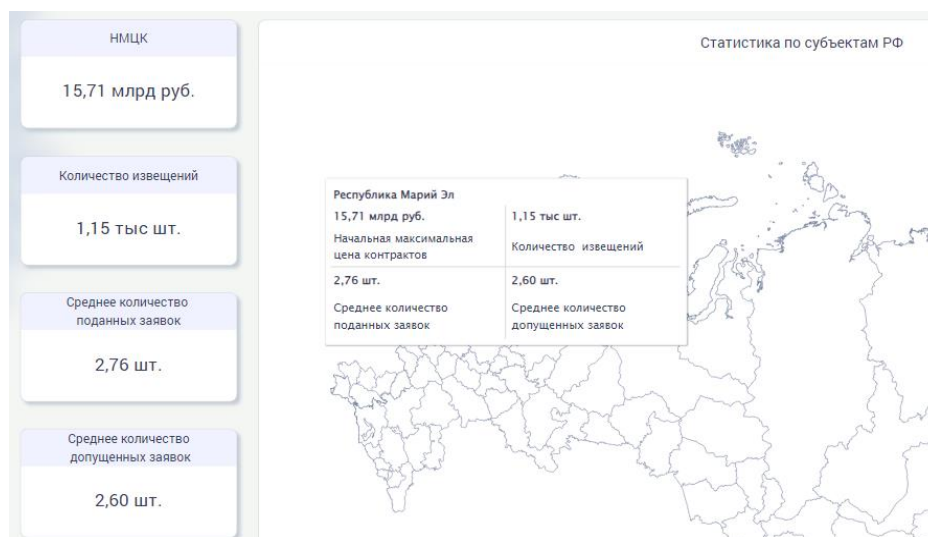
НМЦК

15,71 млрд руб.

Количество извещений

1,15 тыс шт.

Среднее количество поданных заявок

2,76 шт.

Среднее количество допущенных заявок

2,60 шт.

Статистика по субъектам РФ

Республика Марий Эл

| 15,71 млрд руб. | 1,15 тыс шт. |
|---|---|
| Начальная максимальная цена контрактов | Количество извещений |
| 2,76 шт. | 2,60 шт. |
| Среднее количество поданных заявок | Среднее количество допущенных заявок |